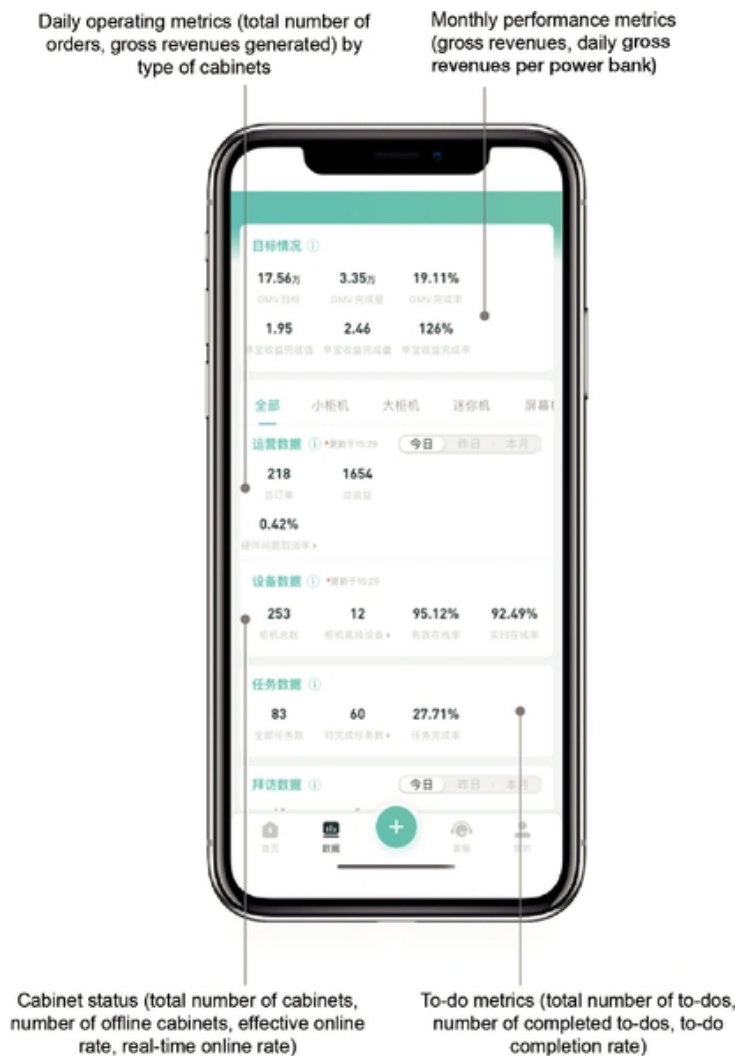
Daily operating metrics (total number of orders, gross revenues generated) by type of cabinets

Monthly performance metrics (gross revenues, daily gross revenues per power bank)

目标情况 ⓘ

17.56万
GMV目标

3.35万
GMV完成量

19.11%
GMV完成率

1.95
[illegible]

2.46
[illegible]

126%
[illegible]

全部 小柜机 大柜机 迷你机 屏幕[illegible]

运营数据 ⓘ •更新于15:29

今日 昨日 本月

218
总订单

1654
总收益

0.42%
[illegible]

设备数据 ⓘ •更新于15:29

253
柜机总数

12
柜机离线设备

95.12%
有效在线率

92.49%
实时在线率

任务数据 ⓘ

83
全部任务数

60
待完成任务数

27.71%
任务完成率

拜访数据 ⓘ

今日 昨日 本月

首页 数据 + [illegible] 我的

Cabinet status (total number of cabinets, number of offline cabinets, effective online rate, real-time online rate)

To-do metrics (total number of to-dos, number of completed to-dos, to-do completion rate)